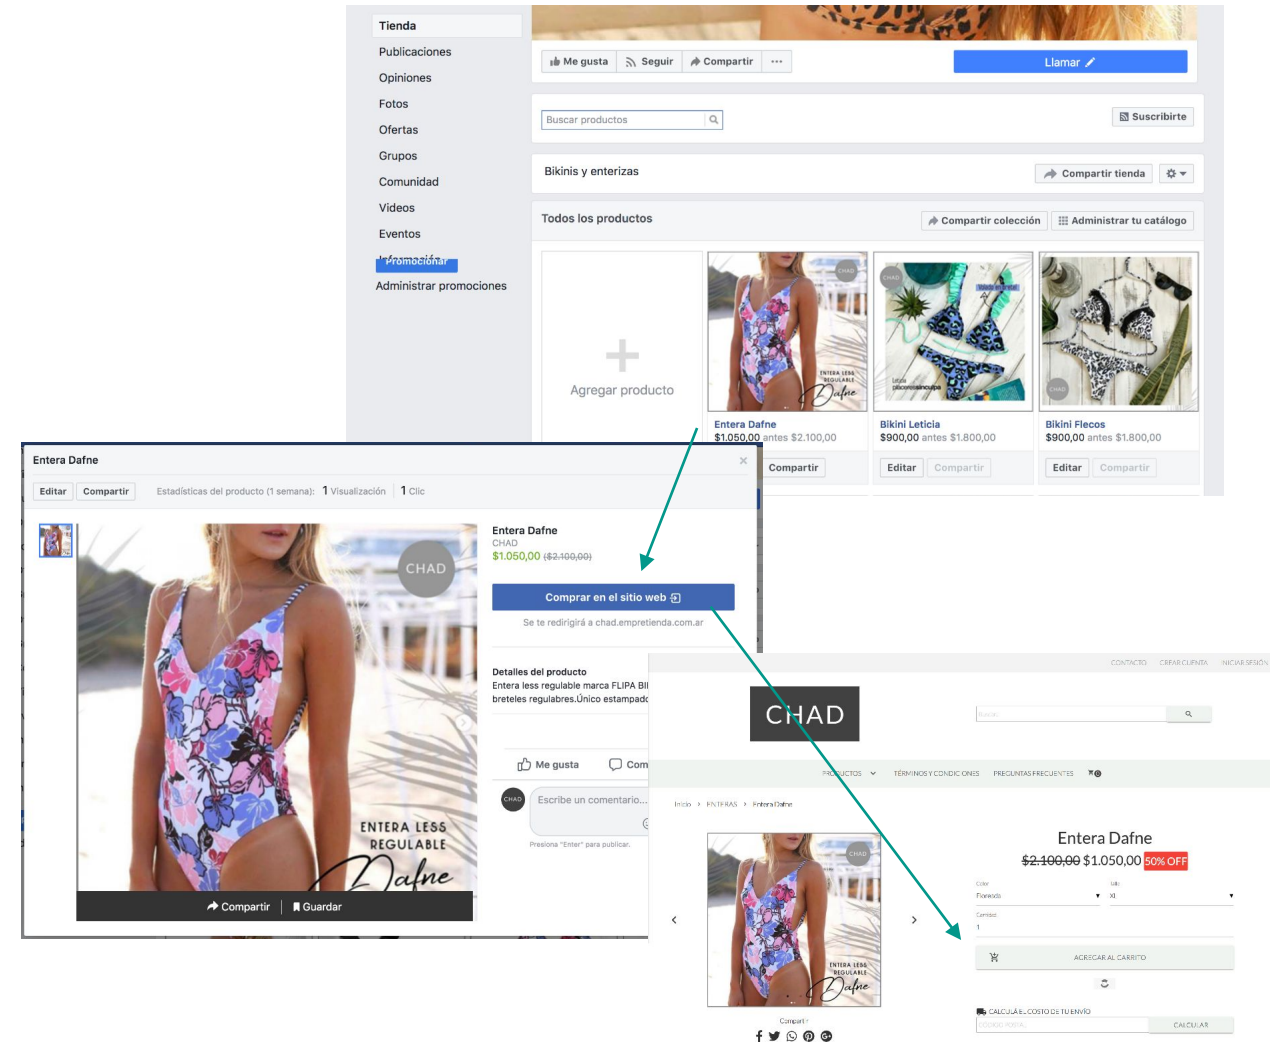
Tienda
Publicaciones
Opiniones
Fotos
Ofertas
Grupos
Comunidad
Videos
Eventos
Promocionar
Administrar promociones

Me gusta Seguir Compartir ···
Llamar
Buscar productos
Suscribirte
Bikinis y enterizas
Compartir tienda
Todos los productos
Compartir colección
Administrar tu catálogo
Agregar producto
Entera Dafne
$1.050,00 antes $2.100,00
Compartir
Bikini Leticia
$900,00 antes $1.800,00
Editar Compartir
Bikini Flecos
$900,00 antes $1.800,00
Editar Compartir

Entera Dafne
Editar Compartir Estadísticas del producto (1 semana): 1 Visualización 1 Clic
CHAD
ENTERA LESS REGULABLE Dafne
Compartir | Guardar
Entera Dafne
CHAD
$1.050,00 ($2.100,00)
Comprar en el sitio web
Se te redirigirá a chad.empretienda.com.ar
Detalles del producto
Entera less regulable marca FLIPA BI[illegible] breteles regulabres.Único estampad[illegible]
Me gusta Com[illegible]
Escribe un comentario...
Presiona "Enter" para publicar.

CONTACTO CREAR CUENTA INICIAR SESIÓN
CHAD
PRODUCTOS TÉRMINOS Y CONDICIONES PREGUNTAS FRECUENTES
Inicio > ENTERAS > Entera Dafne
Entera Dafne
$2.100,00 $1.050,00 50% OFF
Color
Floreado
Talle
XL
Cantidad
1
AGREGAR AL CARRITO
CALCULÁ EL COSTO DE TU ENVÍO
CÓDIGO POSTAL
CALCULAR
Compartir